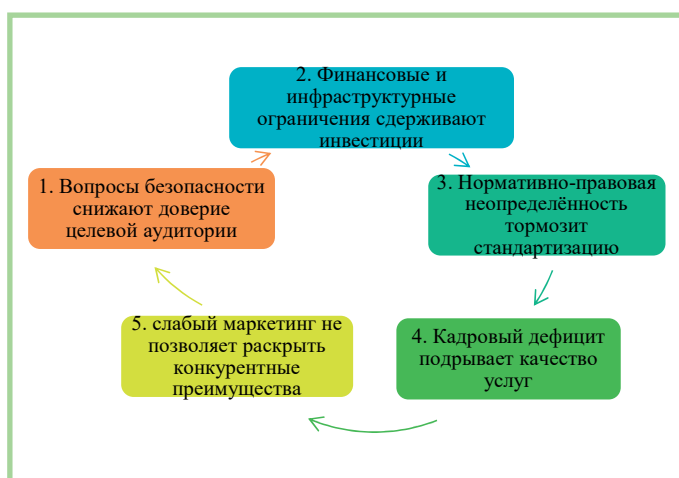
2. Финансовые и инфраструктурные ограничения сдерживают инвестиции

3. Нормативно-правовая неопределённость тормозит стандартизацию

4. Кадровый дефицит подрывает качество услуг

5. слабый маркетинг не позволяет раскрыть конкурентные преимущества

1. Вопросы безопасности снижают доверие целевой аудитории